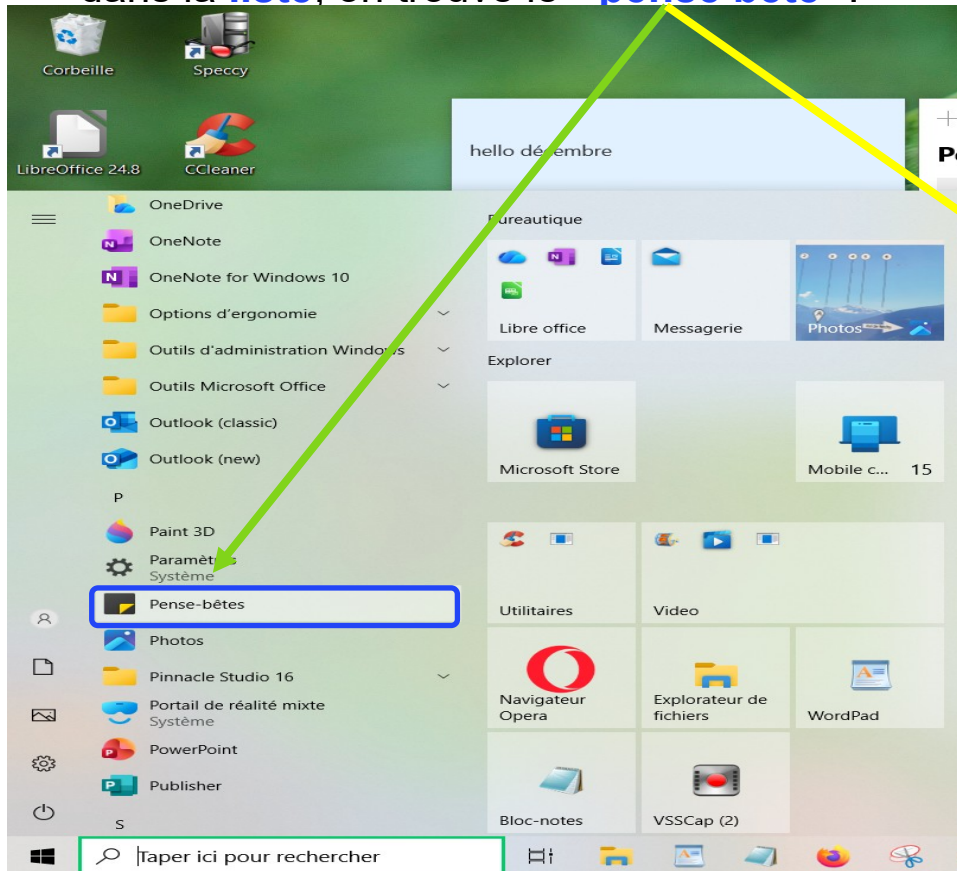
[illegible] la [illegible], on trouve le "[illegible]" :

Corbeille
Speccy
LibreOffice 24.8
CCleaner

hello décembre
Pe

OneDrive
OneNote
OneNote for Windows 10
Options d'ergonomie
Outils d'administration Windows
Outils Microsoft Office
Outlook (classic)
Outlook (new)
P
Paint 3D
Paramètres
Système
Pense-bêtes
Photos
Pinnacle Studio 16
Portail de réalité mixte
Système
PowerPoint
Publisher
S

Bureautique
Libre office
Messagerie
Photos
Explorer
Microsoft Store
Mobile c... 15
Utilitaires
Video
Navigateur Opera
Explorateur de fichiers
WordPad
Bloc-notes
VSSCap (2)

Taper ici pour rechercher